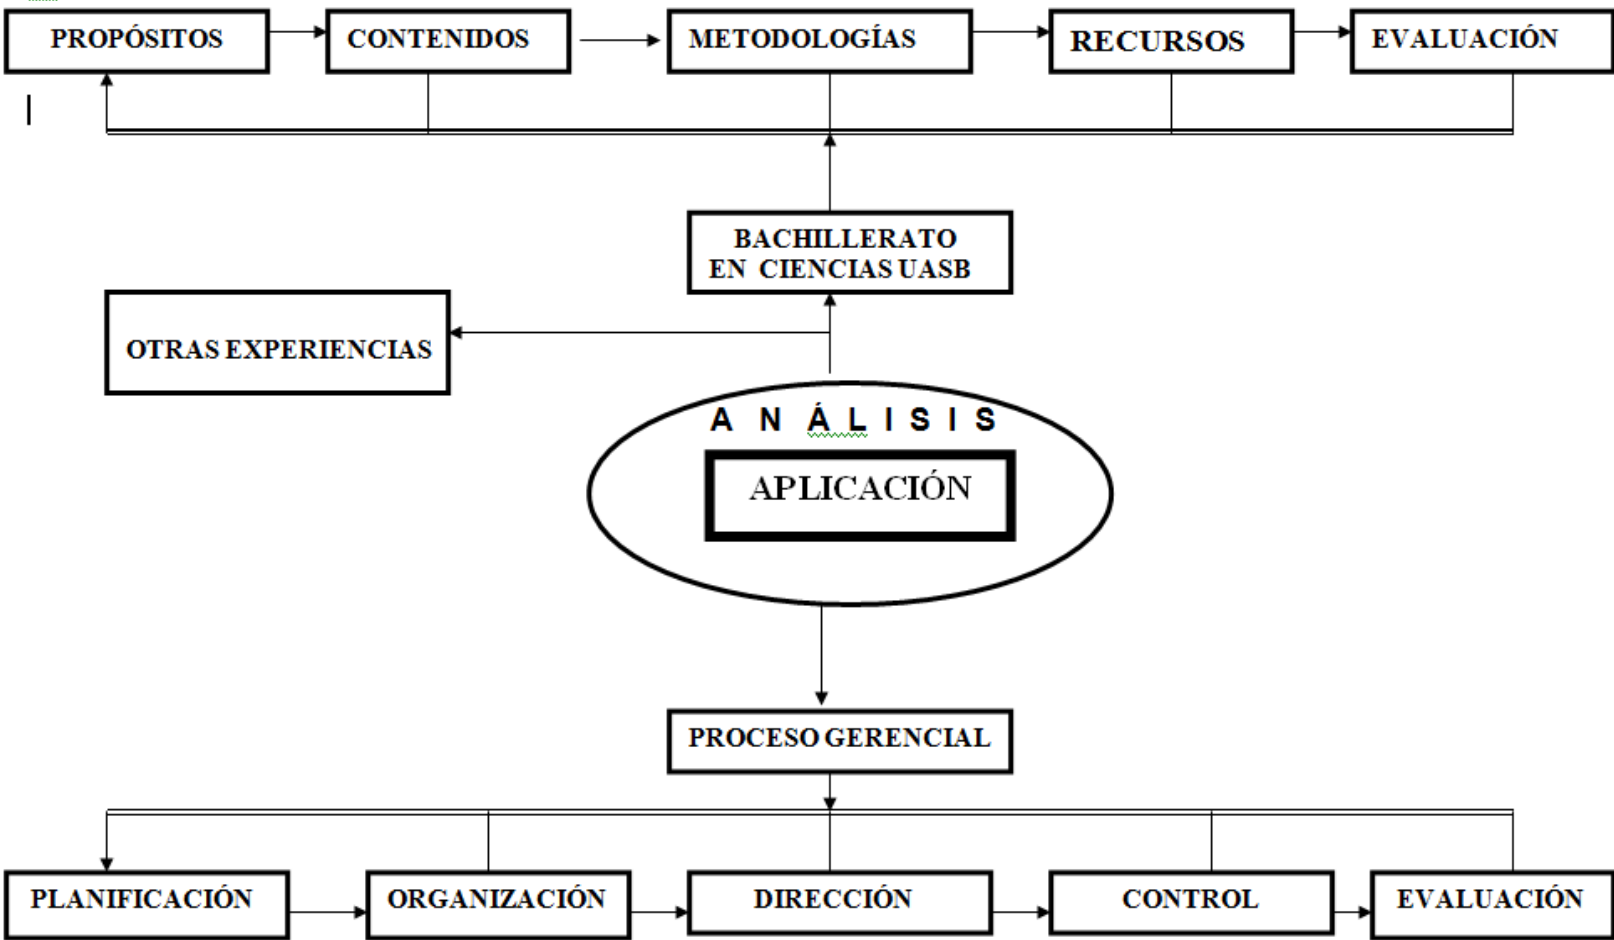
PROPÓSITOS

CONTENIDOS

METODOLOGÍAS

RECURSOS

EVALUACIÓN

BACHILLERATO EN CIENCIAS UASB

OTRAS EXPERIENCIAS

A N Á L I S I S

APLICACIÓN

PROCESO GERENCIAL

PLANIFICACIÓN

ORGANIZACIÓN

DIRECCIÓN

CONTROL

EVALUACIÓN